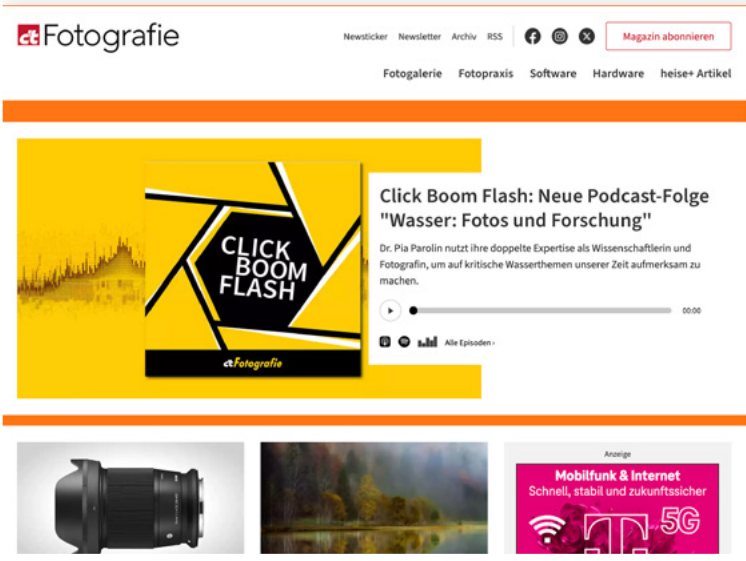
c't Fotografie

Newsticker Newsletter Archiv RSS

Magazin abonnieren

Fotogalerie Fotopraxis Software Hardware heise+ Artikel

CLICK BOOM FLASH

c't Fotografie

Click Boom Flash: Neue Podcast-Folge "Wasser: Fotos und Forschung"

Dr. Pia Parolin nutzt ihre doppelte Expertise als Wissenschaftlerin und Fotografin, um auf kritische Wasserthemen unserer Zeit aufmerksam zu machen.

00:00

Alle Episoden ›

Anzeige

Mobilfunk & Internet
Schnell, stabil und zukunftssicher

T

5G